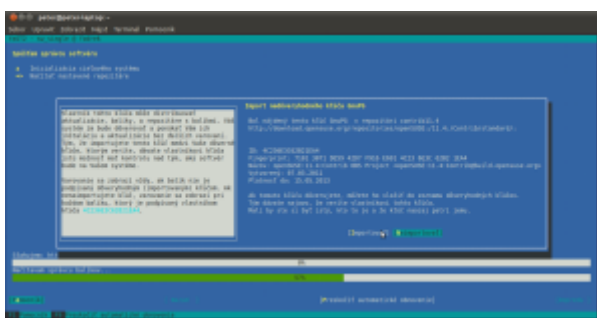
petr@petr-laptop: ~
Soubor Upravit Zobrazit Hledat Terminál Pomocník

Spuštěná správa softwaru

Inicializace cíleného systému
Načíst nastavení repozitáře

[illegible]

Import nedůvěryhodného klíče GnuPG

Byl nalezen nový klíč GnuPG v repozitáři contrib11.4
http://download.opensuse.org/repositories/openSUSE:11.4:/Contrib/standard/

ID: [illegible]
Fingerprint: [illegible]
Název: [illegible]
Vytvořeno: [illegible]
Platnost do: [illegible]

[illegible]

[Zrušit] [Importovat]

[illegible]

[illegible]

[Prodloužit automatické obnovení]